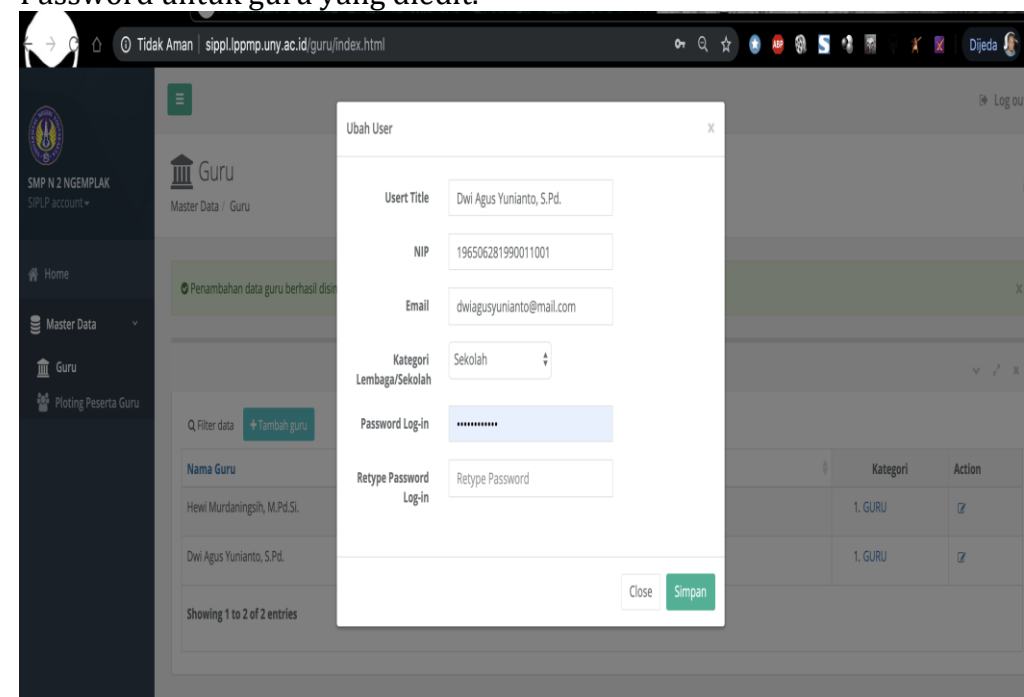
Password untuk guru yang diedit.

Tidak Aman | sippl.lppmp.uny.ac.id/guru/index.html

Dijeda

Log ou

SMP N 2 NGEMPLAK
SIPLP account

Home
Master Data
Guru
Ploting Peserta Guru

Guru
Master Data / Guru

Penambahan data guru berhasil disi

Q Filter data  + Tambah guru

| Nama Guru | Kategori | Action |
|---|---|---|
| Hewi Murdaningsih, M.Pd.Si. | 1. GURU | |
| Dwi Agus Yunianto, S.Pd. | 1. GURU | |

Showing 1 to 2 of 2 entries

Ubah User

User Title: Dwi Agus Yunianto, S.Pd.
NIP: 196506281990011001
Email: dwiagusyunianto@mail.com
Kategori Lembaga/Sekolah: Sekolah
Password Log-in: ••••••••••••
Retype Password Log-in: Retype Password

Close  Simpan